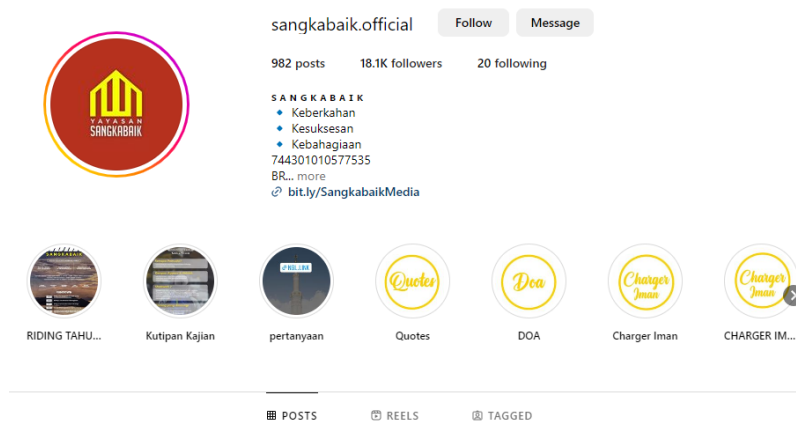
YAYASAN
SANGKABAIK

sangkabaik.official Follow Message

982 posts 18.1K followers 20 following

SANGKABAIK
🔹 Keberkahan
🔹 Kesuksesan
🔹 Kebahagiaan
744301010577535
BR... more
bit.ly/SangkabaikMedia

SANGKABAIK
Quotes
Doa
Charger Iman
Charger Iman

RIDING TAHU...
Kutipan Kajian
pertanyaan
Quotes
DOA
Charger Iman
CHARGER IM...

POSTS REELS TAGGED